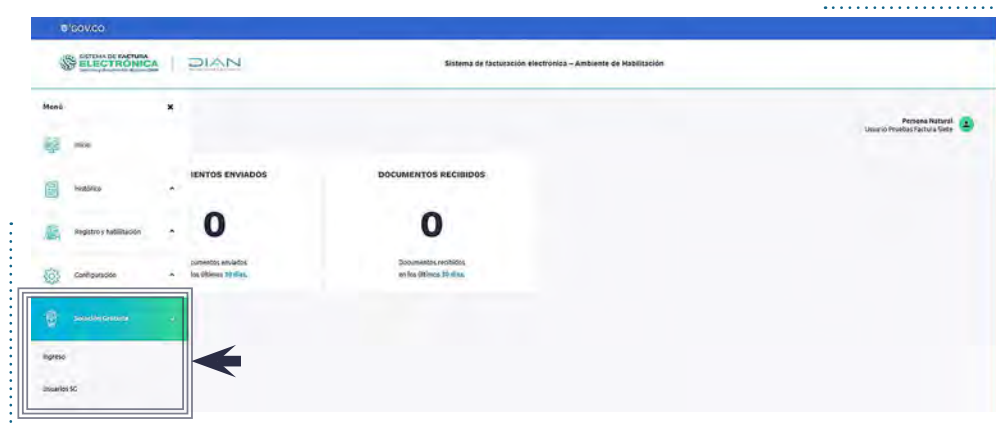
GOV.CO

SISTEMA DE FACTURA ELECTRÓNICA

DIAN

Sistema de facturación electrónica – Ambiente de Habilitación

Menú ×

Inicio

Histórico

Registro y habilitación

Configuración

Solución Gratuita

Ingreso

Usuarios SG

Persona Natural
Usuario Pruebas Factura Siete

IENTOS ENVIADOS

0

cumentos enviados
los últimos 30 días.

DOCUMENTOS RECIBIDOS

0

Documentos recibidos
en los últimos 30 días.